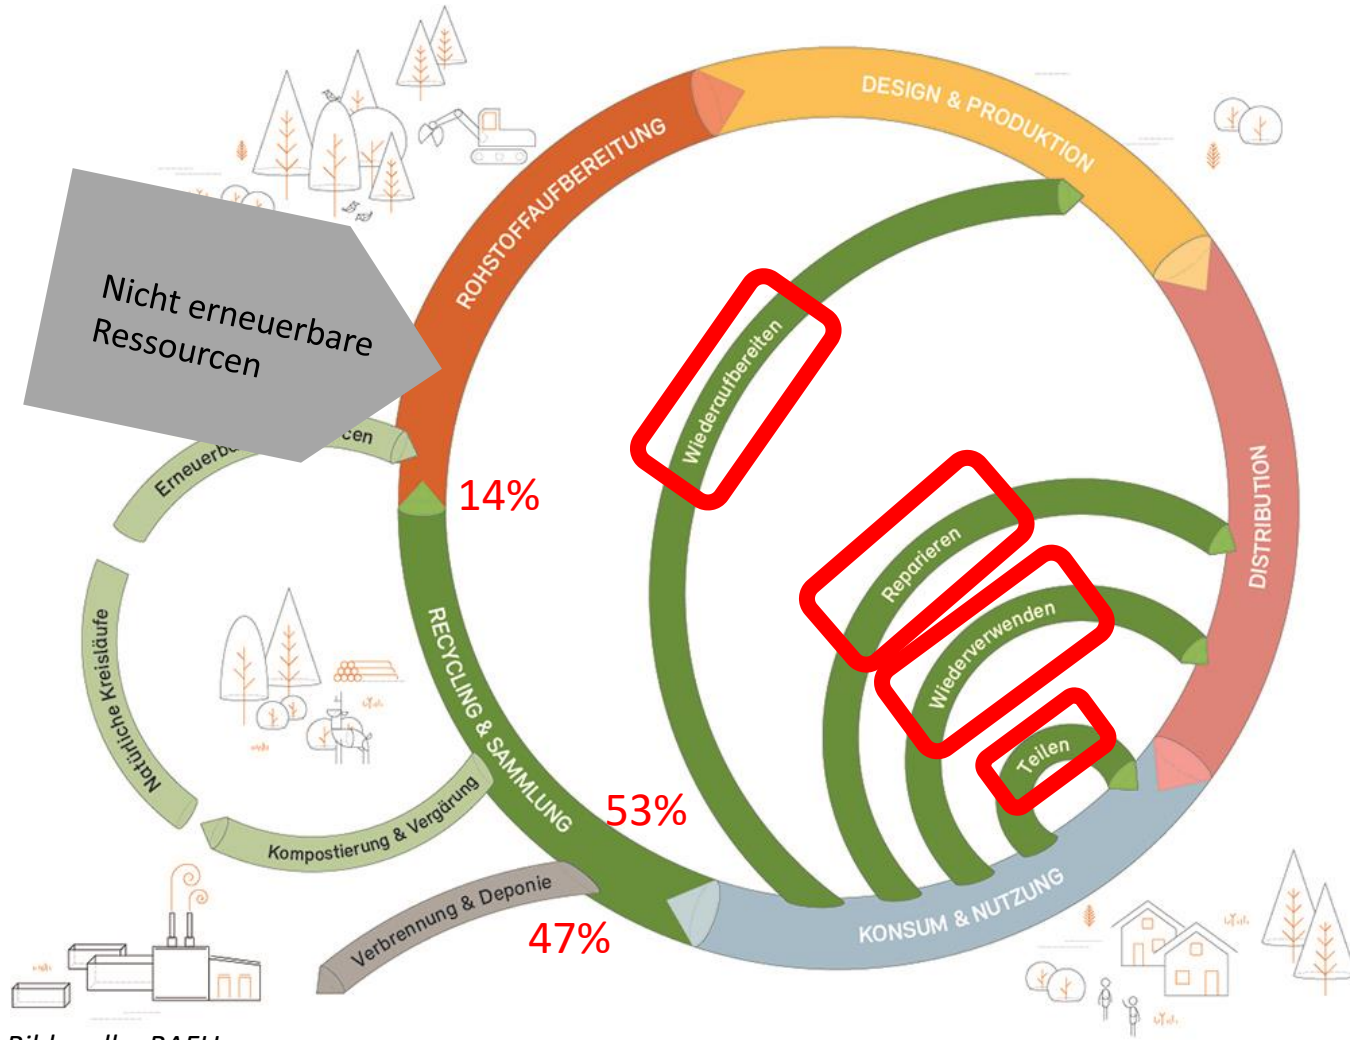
DESIGN & PRODUKTION

ROHSTOFFAUFBEREITUNG

Nicht erneuerbare Ressourcen

Erneuerb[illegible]

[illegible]cen

14%

Wiederaufbereiten

DISTRIBUTION

Reparieren

Wiederverwenden

Teilen

RECYCLING & SAMMLUNG

Natürliche Kreisläufe

Kompostierung & Vergärung

53%

Verbrennung & Deponie

47%

KONSUM & NUTZUNG

Bildquelle: BAFU